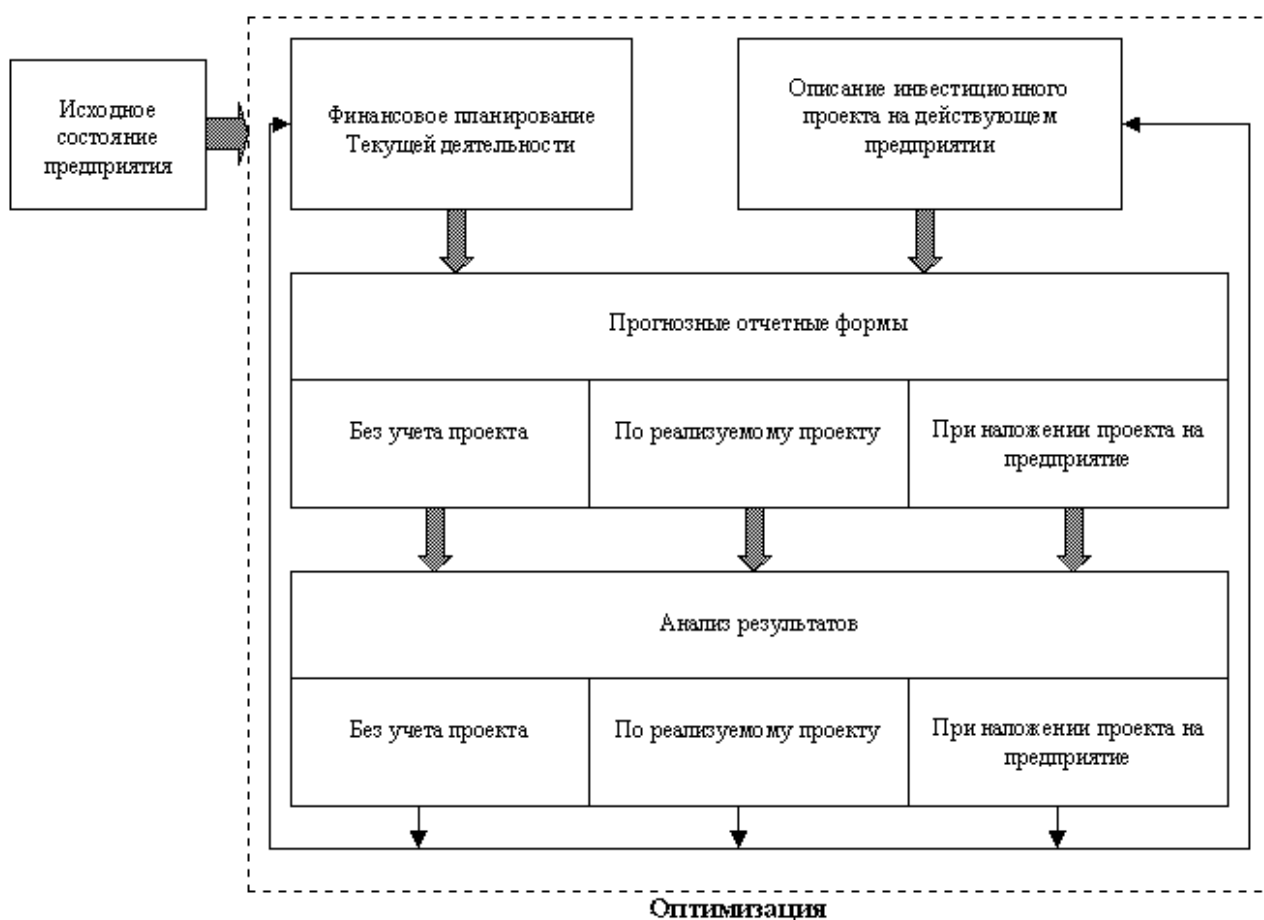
Исходное состояние предприятия

Финансовое планирование Текущей деятельности

Описание инвестиционного проекта на действующем предприятии

Прогнозные отчетные формы

Без учета проекта

По реализуемому проекту

При наложении проекта на предприятие

Анализ результатов

Без учета проекта

По реализуемому проекту

При наложении проекта на предприятие

Оптимизация